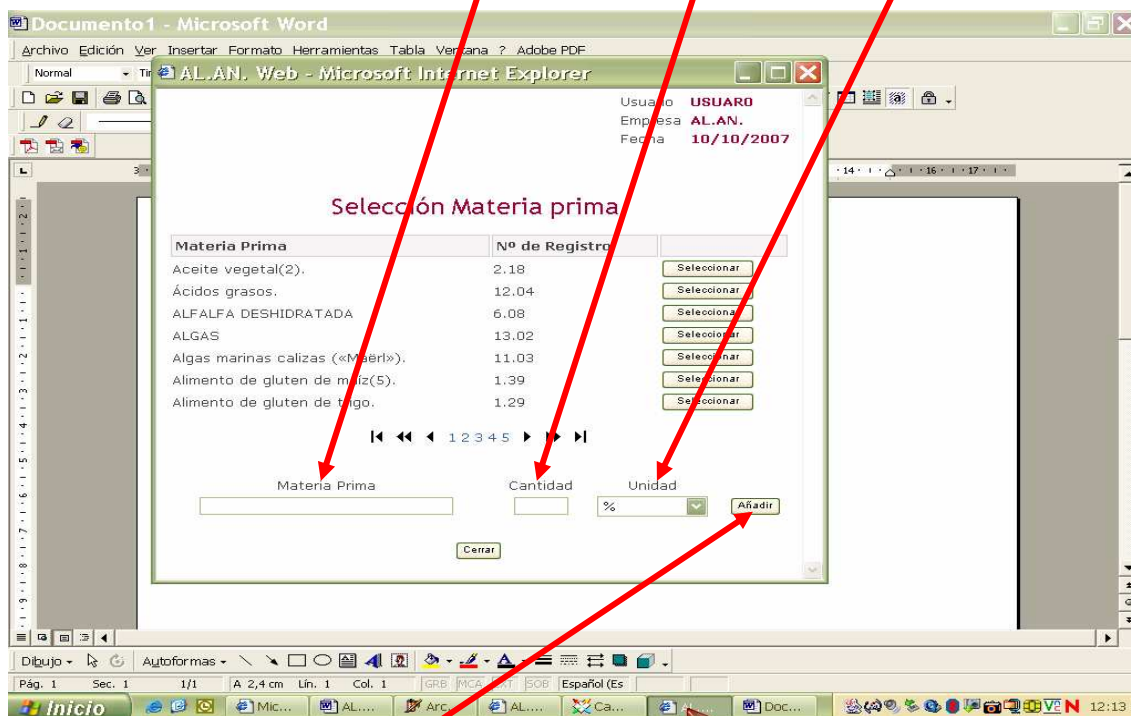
Documento1 - Microsoft Word

Archivo Edición Ver Insertar Formato Herramientas Tabla Ventana ? Adobe PDF

Normal

AL.AN. Web - Microsoft Internet Explorer

Usuario USUARO
Empresa AL.AN.
Fecha 10/10/2007

Selección Materia prima

| Materia Prima | Nº de Registro | |
|---|---|---|
| Aceite vegetal(2). | 2.18 | Seleccionar |
| Ácidos grasos. | 12.04 | Seleccionar |
| ALFALFA DESHIDRATADA | 6.08 | Seleccionar |
| ALGAS | 13.02 | Seleccionar |
| Algas marinas calizas («Maërl»). | 11.03 | Seleccionar |
| Alimento de gluten de maíz(5). | 1.39 | Seleccionar |
| Alimento de gluten de trigo. | 1.29 | Seleccionar |

1 2 3 4 5

Materia Prima Cantidad Unidad
% Añadir

Cerrar

Dibujo • Autoformas •

Pág. 1 Sec. 1 1/1 A 2,4 cm Lín. 1 Col. 1 GRB MCA EXT SOB Español (Es

Inicio Mic... AL.... Arc... AL.... Ca... AL.... Doc... 12:13